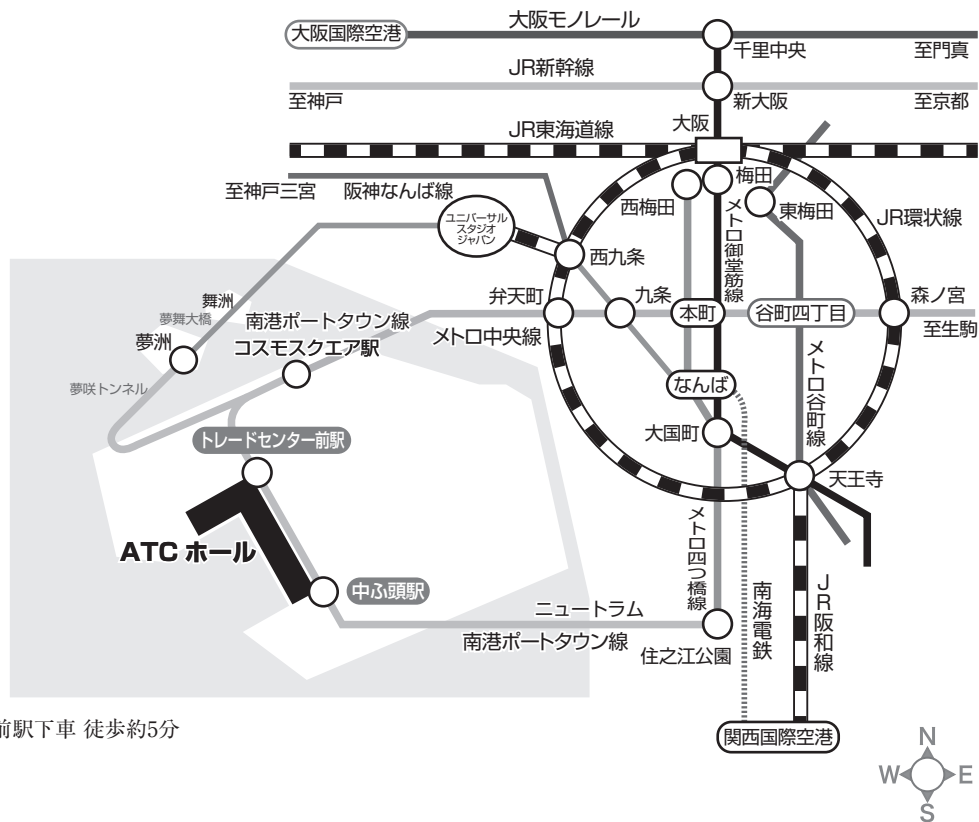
大阪国際空港
大阪モノレール
千里中央
至門真
JR新幹線
至神戸
新大阪
至京都
JR東海道線
大阪
至神戸三宮
阪神なんば線
梅田
西梅田
東梅田
JR環状線
ユニバーサル スタジオ ジャパン
西九条
メトロ御堂筋線
舞洲
夢舞大橋
弁天町
九条
本町
谷町四丁目
森ノ宮
至生駒
南港ポートタウン線
メトロ中央線
夢洲
コスモスクエア駅
夢咲トンネル
メトロ谷町線
なんば
トレードセンター前駅
大国町
天王寺
ATC ホール
メトロ四つ橋線
中ふ頭駅
南海電鉄
JR阪和線
ニュートラム
南港ポートタウン線
住之江公園
前駅下車 徒歩約5分
関西国際空港
N
W
E
S